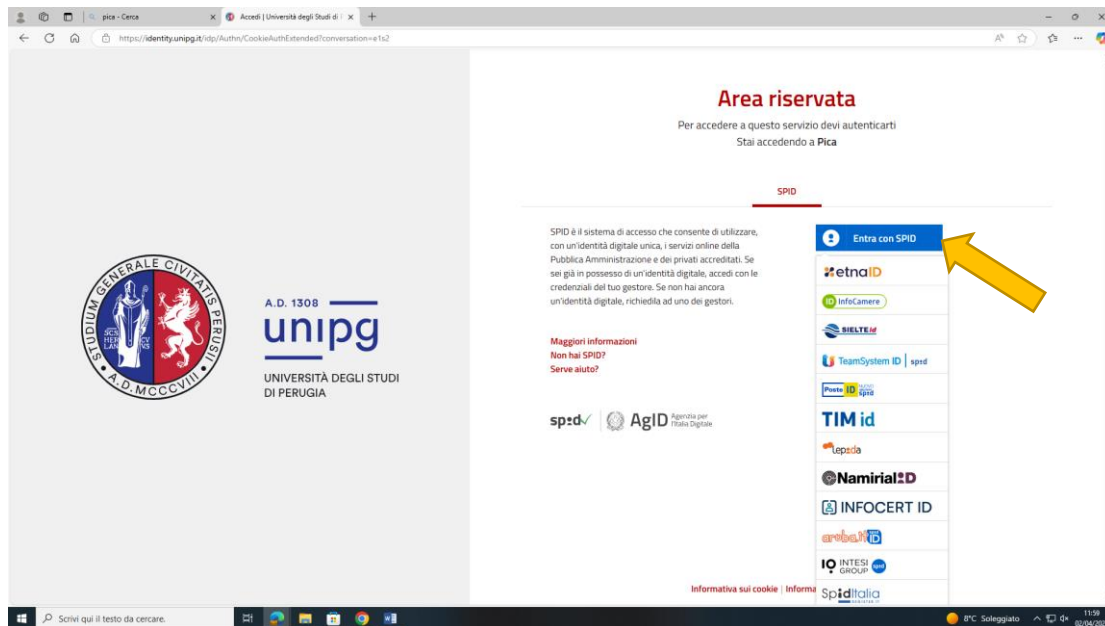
pica - Cerca
Accedi | Università degli Studi di
https://identity.unipg.it/idp/Authn/CookieAuthExtended?conversation=e1s2

STUDIUM GENERALE CIVITATIS PERUSII
A.D. MCCCVIII

A.D. 1308
unipg
UNIVERSITÀ DEGLI STUDI DI PERUGIA

Area riservata
Per accedere a questo servizio devi autenticarti
Stai accedendo a Pica

SPID

SPID è il sistema di accesso che consente di utilizzare, con un'identità digitale unica, i servizi online della Pubblica Amministrazione e dei privati accreditati. Se sei già in possesso di un'identità digitale, accedi con le credenziali del tuo gestore. Se non hai ancora un'identità digitale, richiedila ad uno dei gestori.

Maggiori informazioni
Non hai SPID?
Serve aiuto?

spid AgID Agenzia per l'Italia Digitale

Entra con SPID
etnaID
ID InfoCamere
SIELTE id
TeamSystem ID | spid
Poste ID spid
TIM id
lepida
NamirialID
INFOCERT ID
arubaID
INTESI GROUP spid
SpidItalia

Informativa sui cookie | Informa

Scrivi qui il testo da cercare.
8°C Soleggiato
11:59
02/04/202